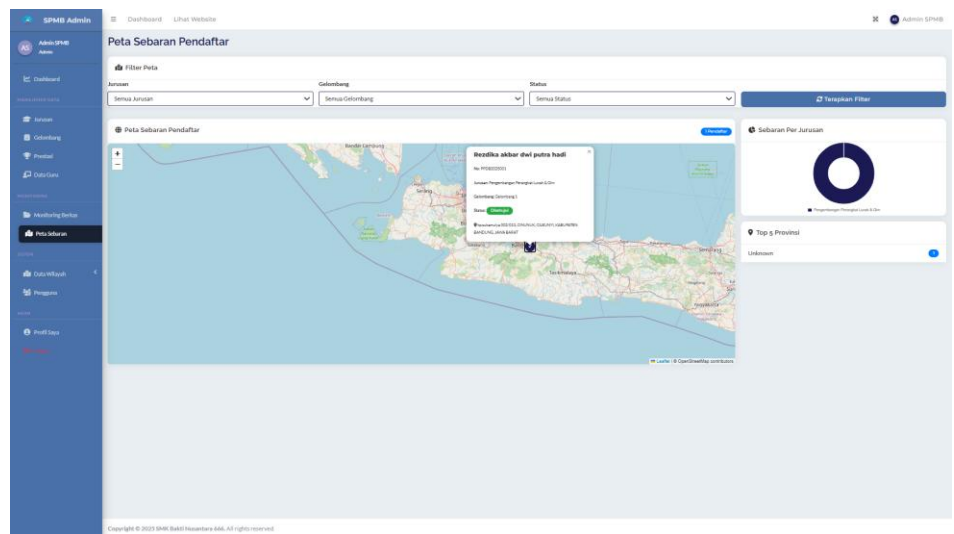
SPMB Admin

Dashboard Lihat Website

Admin SPMB

Admin SPMB
Admin

Dashboard

Jurusan
Gelombang
Prestasi
Data Guru

Monitoring Berkas
Peta Sebaran

Data Wilayah
Pengguna

Profil Saya

Peta Sebaran Pendaftar

Filter Peta

Jurusan
Semua Jurusan

Gelombang
Semua Gelombang

Status
Semua Status

Terapkan Filter

Peta Sebaran Pendaftar

1 Pendaftar

+
−

Rezdika akbar dwi putra hadi

No: PPDB2025001

Jurusan: Pengembangan Perangkat Lunak & Gim

Gelombang: Gelombang 1

Status: Diterima

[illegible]

Semarang

Leaflet | © OpenStreetMap contributors

Sebaran Per Jurusan

Pengembangan Perangkat Lunak & Gim

Top 5 Provinsi

Unknown
1

Copyright © 2025 SMK Bakti Nusantara 666. All rights reserved.